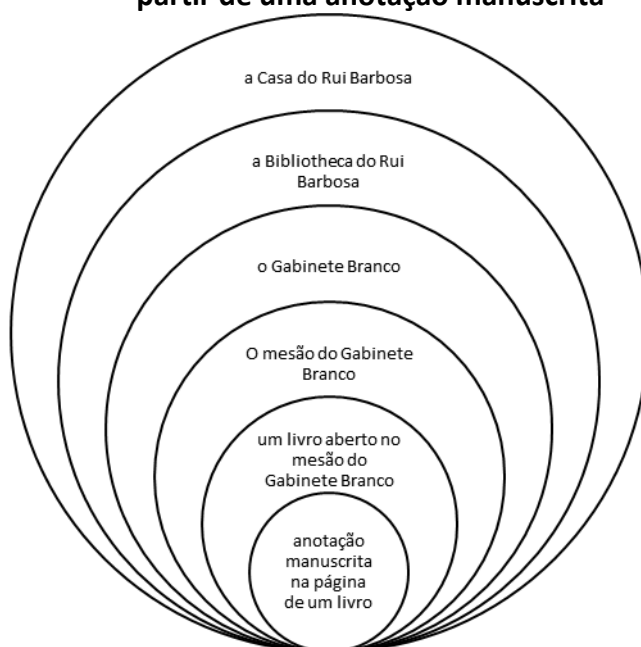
partir de uma anotação manuscrita

a Casa do Rui Barbosa

a Bibliotheca do Rui Barbosa

o Gabinete Branco

O mesão do Gabinete Branco

um livro aberto no mesão do Gabinete Branco

anotação manuscrita na página de um livro